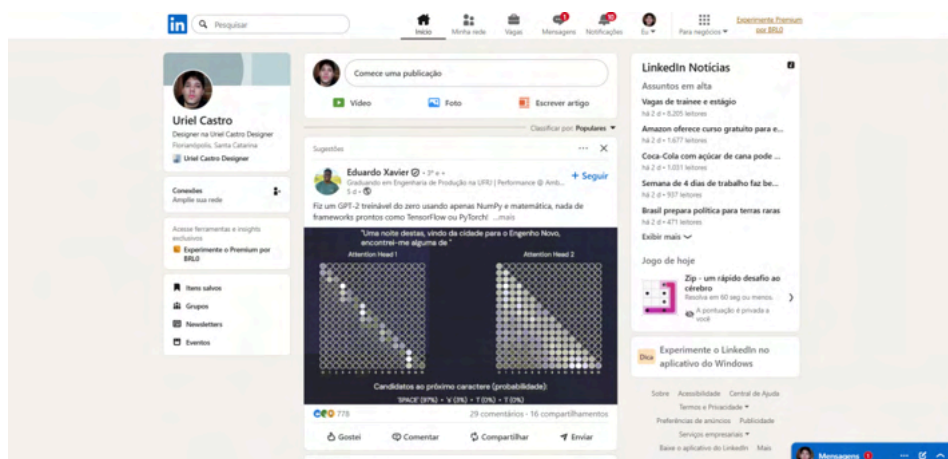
in Pesquisar

Início Minha rede Vagas Mensagens Notificações Eu Para negócios Experimente Premium por BRL0

Uriel Castro
Designer na Uriel Castro Designer
Florianópolis, Santa Catarina
Uriel Castro Designer

Conexões
Amplie sua rede

Acesse ferramentas e insights exclusivos
Experimente o Premium por BRL0

Itens salvos
Grupos
Newsletters
Eventos

Comece uma publicação
Vídeo Foto Escrever artigo

Classificar por: Populares

Sugestões

Eduardo Xavier · 3º e +
Graduando em Engenharia de Produção na UFRJ | Performance @ Amb...
5 d ·
+ Seguir

Fiz um GPT-2 treinável do zero usando apenas NumPy e matemática, nada de frameworks prontos como TensorFlow ou PyTorch! ...mais

"Uma noite destas, vindo da cidade para o Engenho Novo, encontrei-me alguma de "
Attention Head 1
Attention Head 2

Candidatos ao próximo caractere (probabilidade):
'SPACE' (97%) • 'e' (3%) • 'r' (0%) • 't' (0%)

778
29 comentários · 16 compartilhamentos

Gostei Comentar Compartilhar Enviar

LinkedIn Notícias
Assuntos em alta
Vagas de trainee e estágio
há 2 d • 8.205 leitores
Amazon oferece curso gratuito para e...
há 2 d • 1.677 leitores
Coca-Cola com açúcar de cana pode ...
há 2 d • 1.031 leitores
Semana de 4 dias de trabalho faz be...
há 2 d • 937 leitores
Brasil prepara política para terras raras
há 2 d • 471 leitores
Exibir mais

Jogo de hoje
Zip - um rápido desafio ao cérebro
Resolva em 60 seg ou menos
A pontuação é privada a você

Dica Experimente o LinkedIn no aplicativo do Windows

Sobre Acessibilidade Central de Ajuda
Termos e Privacidade
Preferências de anúncios Publicidade
Serviços empresariais
Baixe o aplicativo do LinkedIn Mais

Mensagens